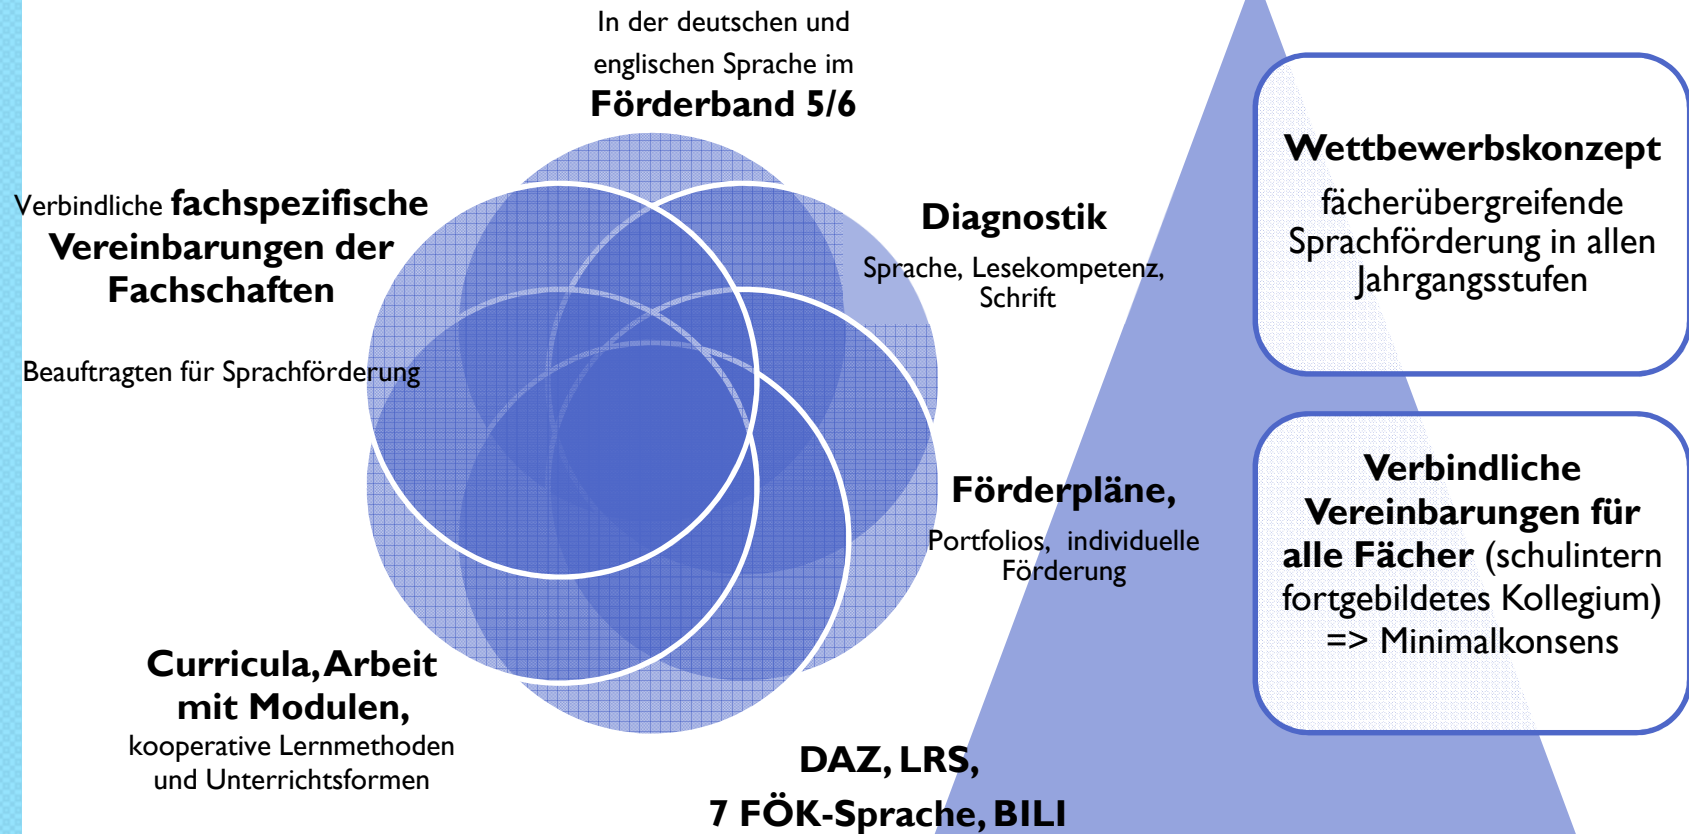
In der deutschen und englischen Sprache im
**Förderband 5/6**

Verbindliche **fachspezifische Vereinbarungen der Fachschaften**

Beauftragten für Sprachförderung

**Diagnostik**
Sprache, Lesekompetenz, Schrift

**Förderpläne,**
Portfolios, individuelle Förderung

**Curricula, Arbeit mit Modulen,**
kooperative Lernmethoden und Unterrichtsformen

**DAZ, LRS,**
**7 FÖK-Sprache, BILI**

**Wettbewerbskonzept**
fächerübergreifende Sprachförderung in allen Jahrgangsstufen

**Verbindliche Vereinbarungen für alle Fächer** (schulintern fortgebildetes Kollegium) => Minimalkonsens